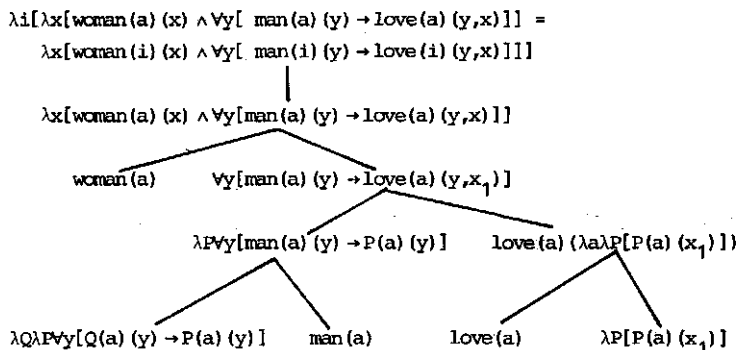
$\lambda i[\lambda x[\text{woman}(a)(x) \wedge \forall y[\text{man}(a)(y) \rightarrow \text{love}(a)(y,x)]] =$
$\lambda x[\text{woman}(i)(x) \wedge \forall y[\text{man}(i)(y) \rightarrow \text{love}(i)(y,x)]]]$

$\lambda x[\text{woman}(a)(x) \wedge \forall y[\text{man}(a)(y) \rightarrow \text{love}(a)(y,x)]]$

$\text{woman}(a)$

$\forall y[\text{man}(a)(y) \rightarrow \text{love}(a)(y,x_1)]$

$\lambda P\forall y[\text{man}(a)(y) \rightarrow P(a)(y)]$

$\text{love}(a)(\lambda a\lambda P[P(a)(x_1)])$

$\lambda Q\lambda P\forall y[Q(a)(y) \rightarrow P(a)(y)]$

$\text{man}(a)$

$\text{love}(a)$

$\lambda P[P(a)(x_1)]$